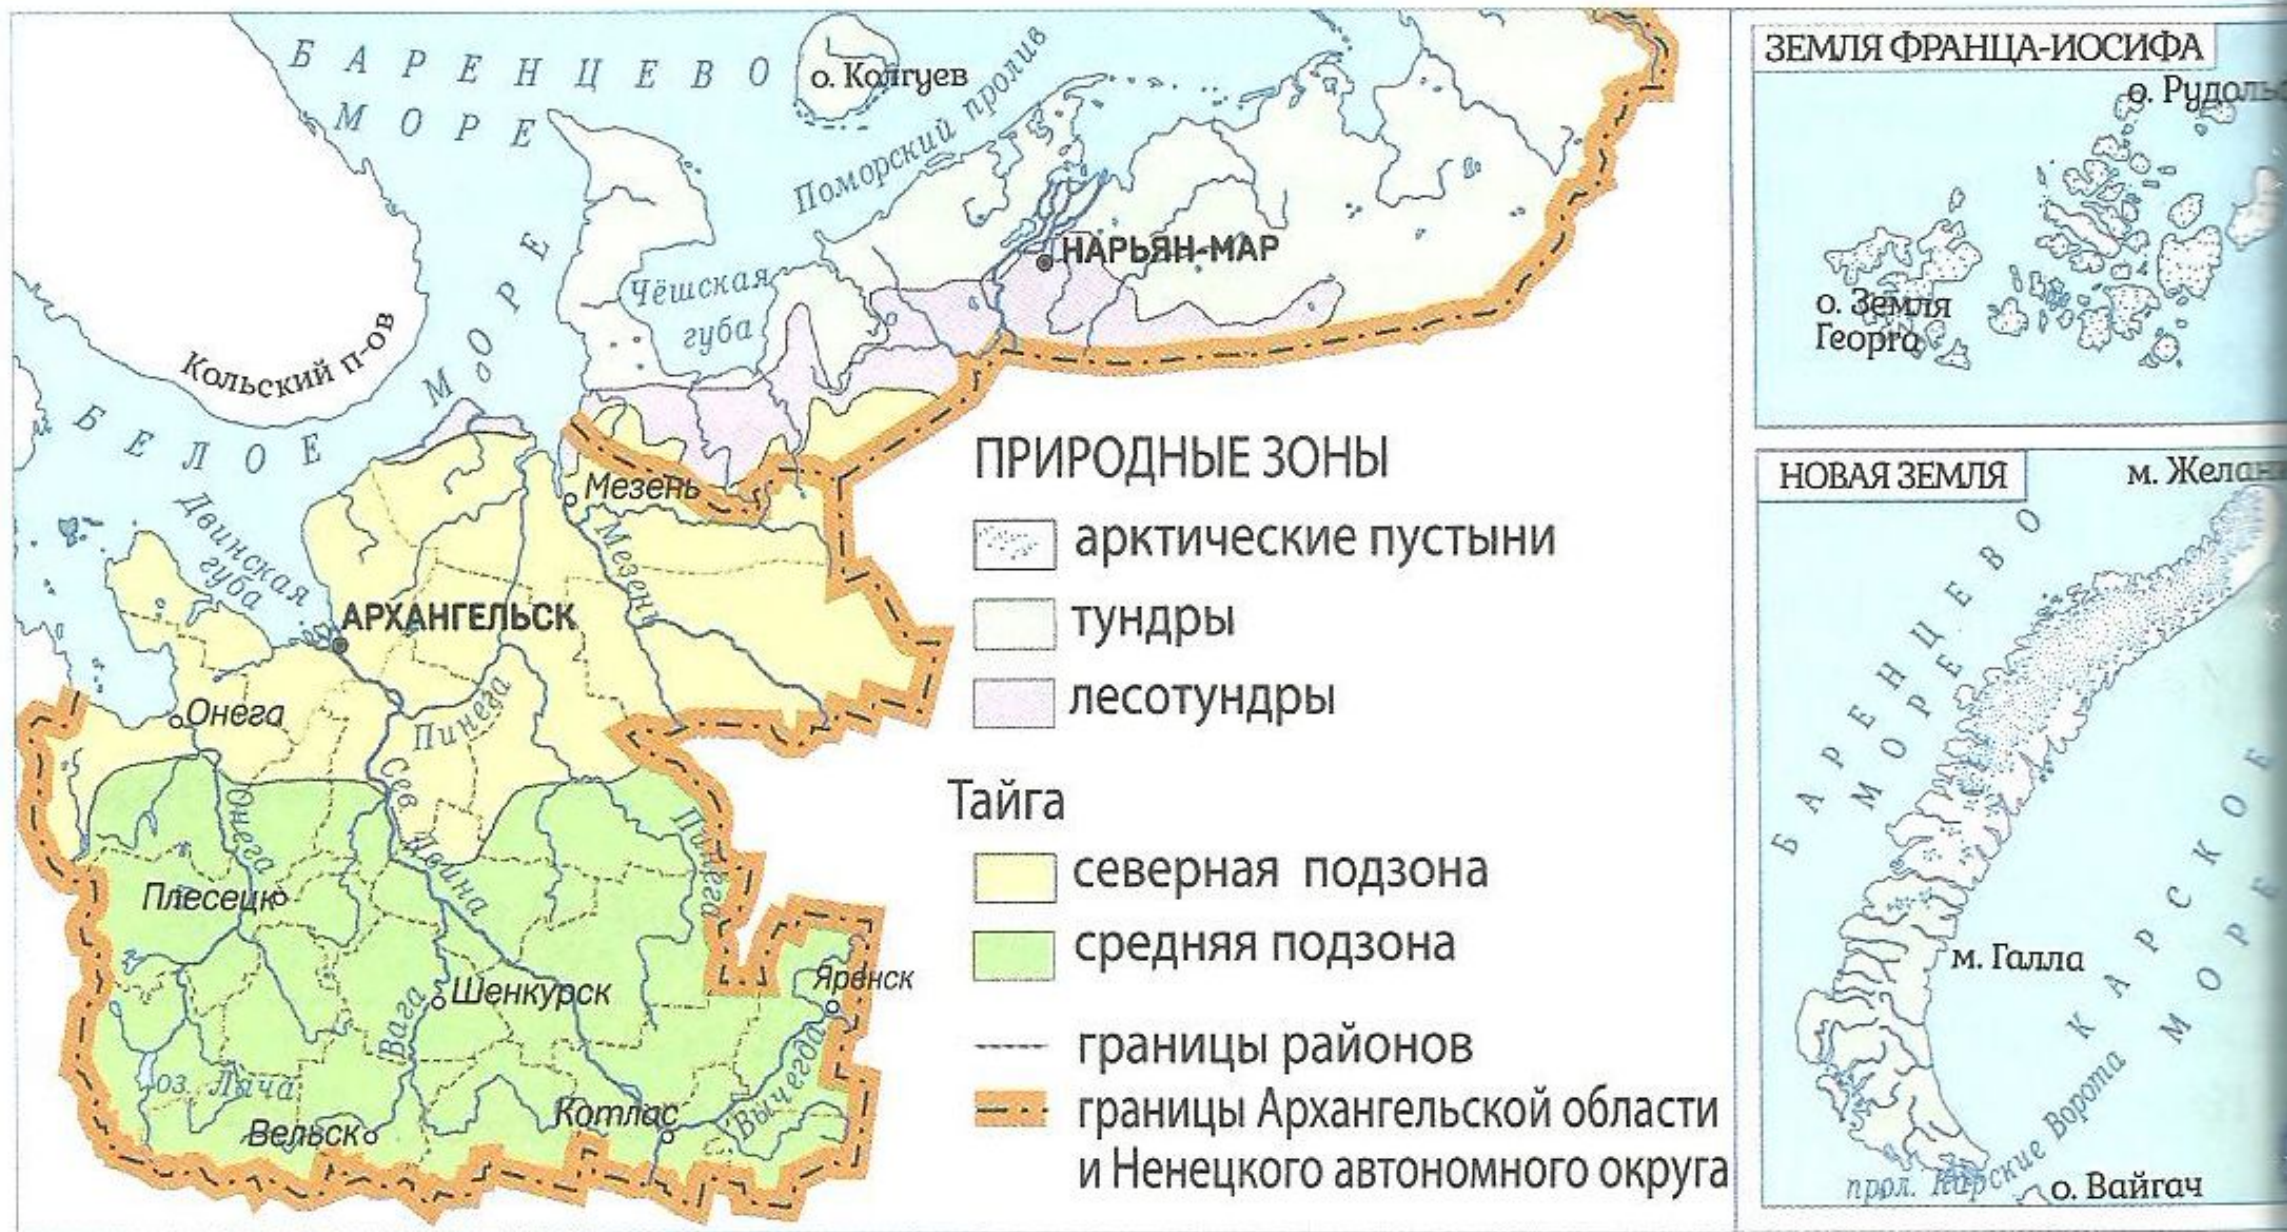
БАРЕНЦЕВО МОРЕ
о. Колгуев
Поморский пролив
НАРЬЯН-МАР
Чёшская губа
Кольский п-ов
БЕЛОЕ МОРЕ
Двинская губа
Мезень
Мезень
АРХАНГЕЛЬСК
Онега
Пинега
Сев. Двина
Пинега
Онега
Плесецк
Шенкурск
Яренск
Вага
Вычегда
оз. Лача
Котлас
Вельск

ПРИРОДНЫЕ ЗОНЫ
арктические пустыни
тундры
лесотундры
Тайга
северная подзона
средняя подзона
границы районов
границы Архангельской области и Ненецкого автономного округа

ЗЕМЛЯ ФРАНЦА-ИОСИФА
о. Рудоль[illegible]
о. Земля Георга

НОВАЯ ЗЕМЛЯ
м. Желан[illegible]
БАРЕНЦЕВО МОРЕ
КАРСКОЕ МОРЕ
м. Галла
прол. Карские Ворота
о. Вайгач